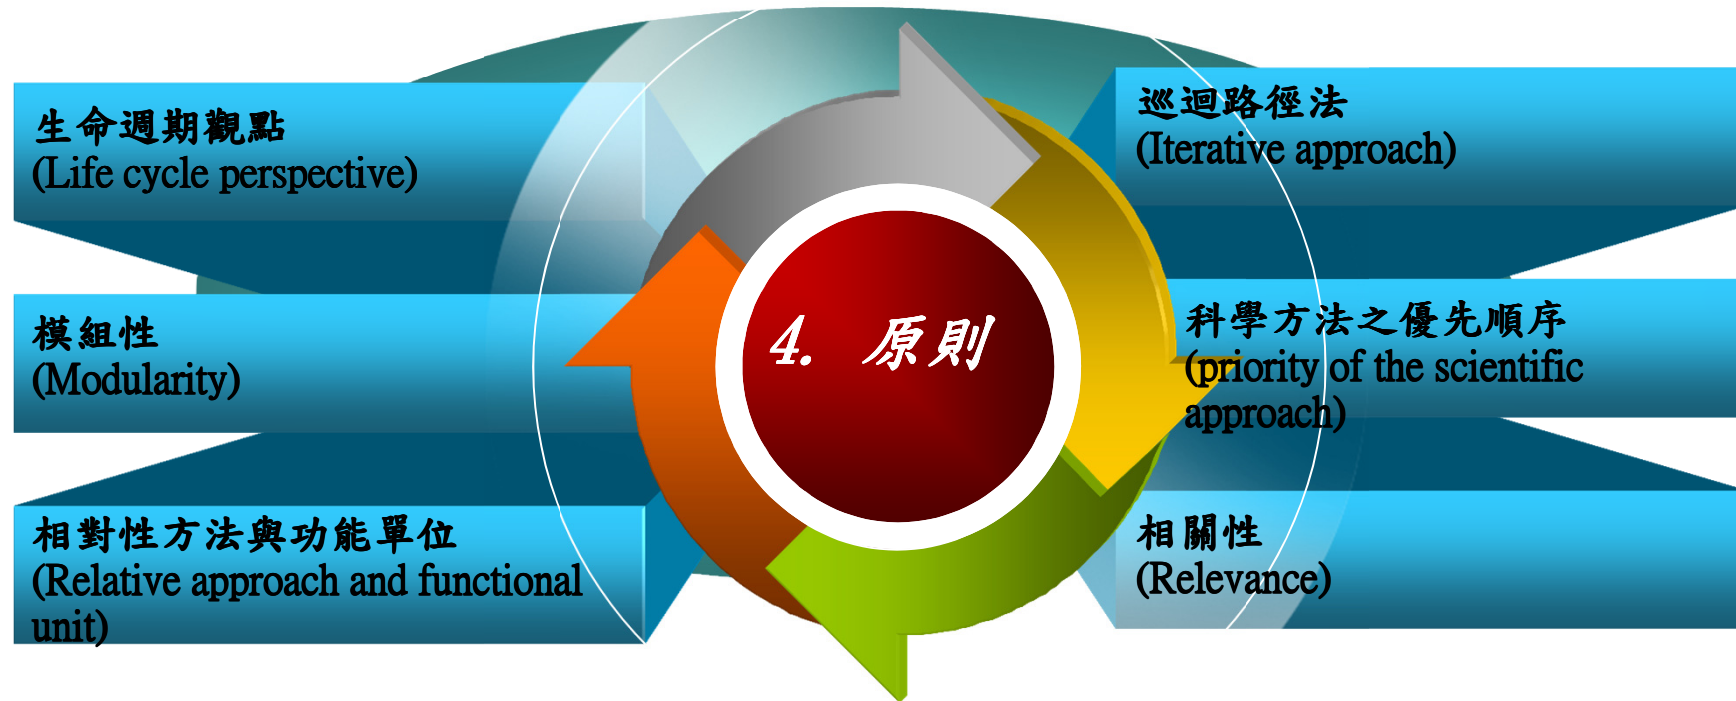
生命週期觀點
(Life cycle perspective)

模組性
(Modularity)

相對性方法與功能單位
(Relative approach and functional unit)

4. 原則

巡迴路徑法
(Iterative approach)

科學方法之優先順序
(priority of the scientific approach)

相關性
(Relevance)